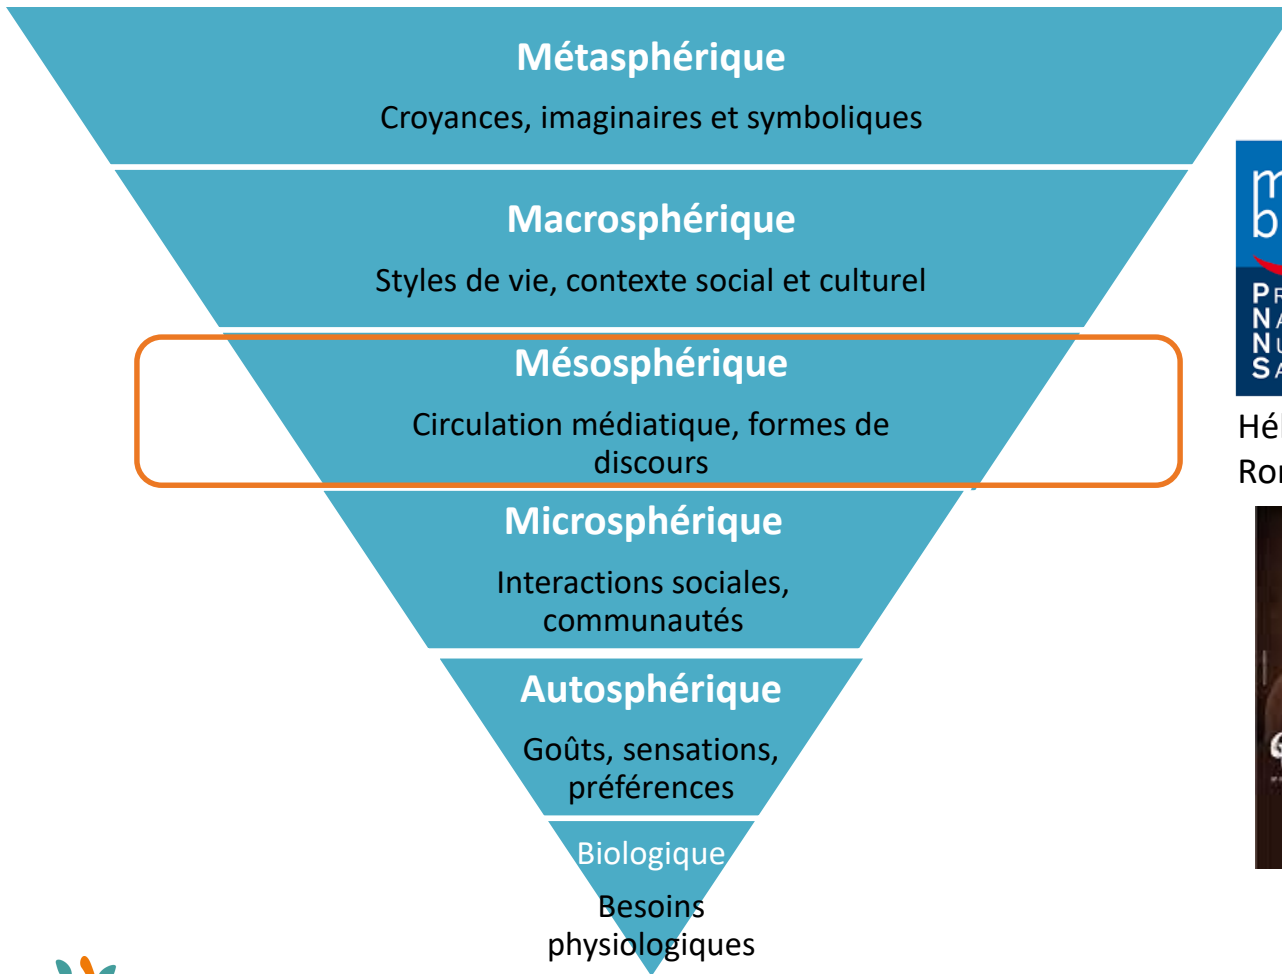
Métasphérique

Croyances, imaginaires et symboliques

Macrosphérique

Styles de vie, contexte social et culturel

Mésosphérique

Circulation médiatique, formes de discours

Microsphérique

Interactions sociales, communautés

Autosphérique

Goûts, sensations, préférences

Biologique

Besoins physiologiques

m
b
P
N
N
S

Hél
Ror